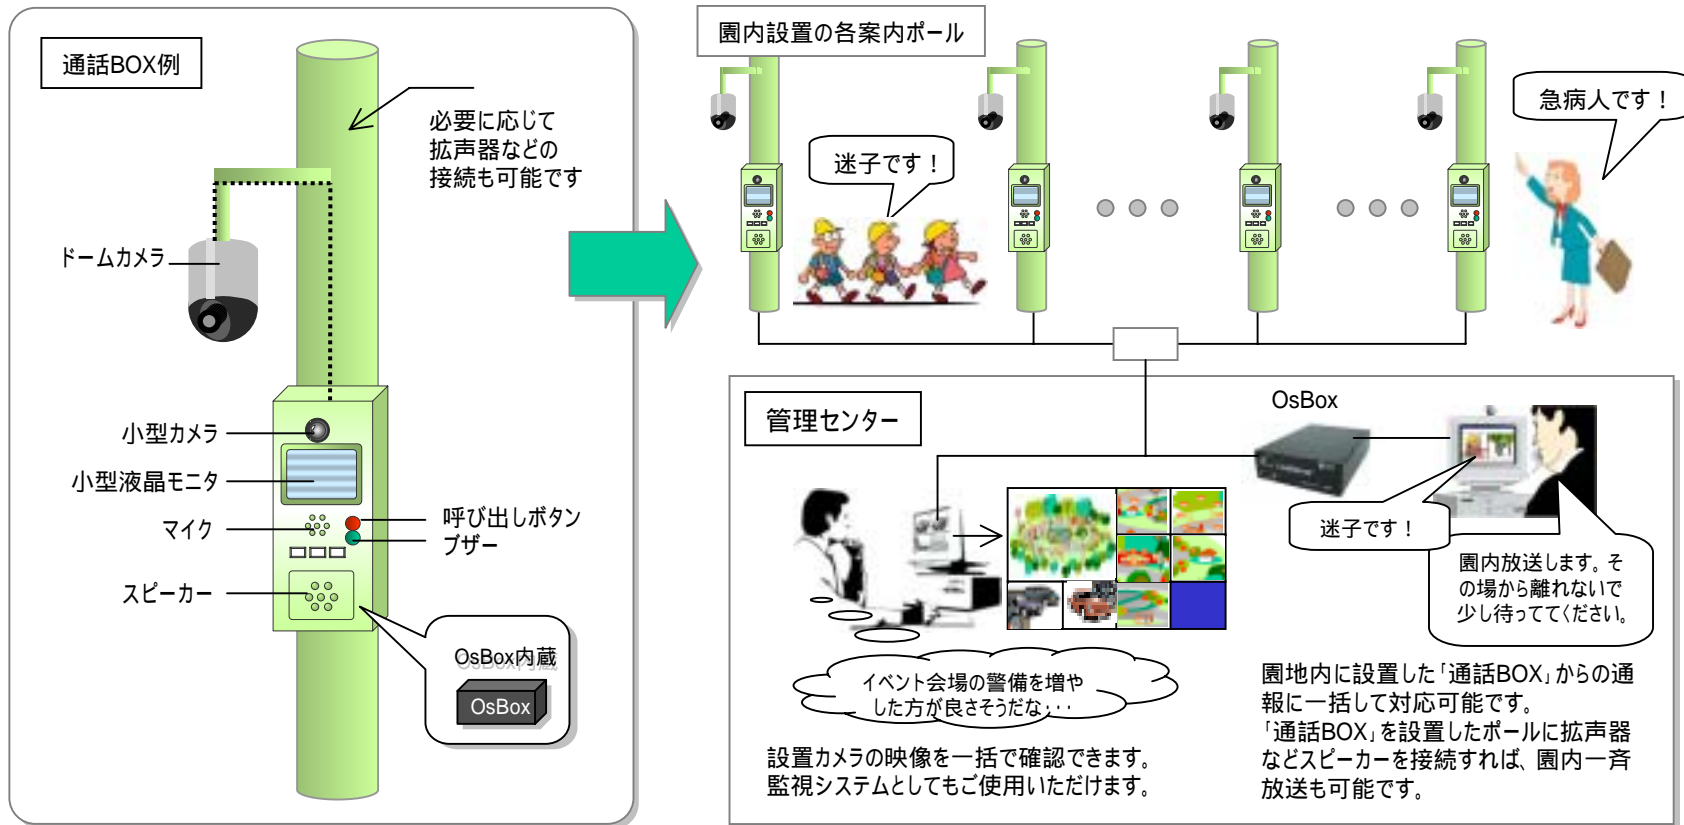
通話BOX例

必要に応じて
拡声器などの
接続も可能です

ドームカメラ

小型カメラ

小型液晶モニタ

マイク

呼び出しボタン
ブザー

スピーカー

OsBox内蔵

OsBox

園内設置の各案内ポール

迷子です！

急病人です！

管理センター

OsBox

迷子です！

園内放送します。その場から離れないで少し待っててください。

イベント会場の警備を増やした方が良さそうだな・・・

設置カメラの映像を一括で確認できます。
監視システムとしてもご使用いただけます。

園地内に設置した「通話BOX」からの通報に一括して対応可能です。
「通話BOX」を設置したポールに拡声器などスピーカーを接続すれば、園内一斉放送も可能です。